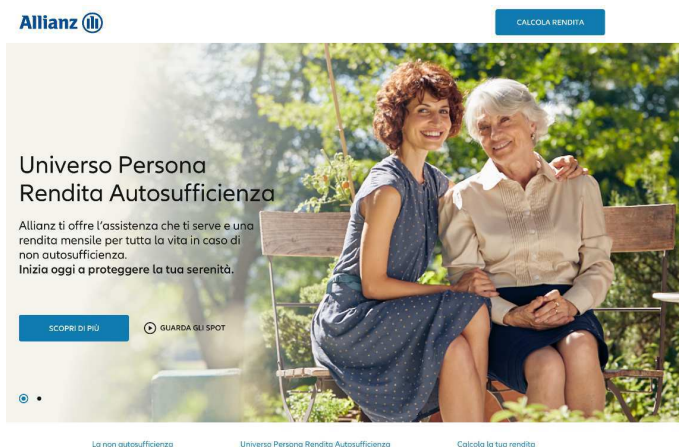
Allianz

CALCOLA RENDITA

Universo Persona
Rendita Autosufficienza

Allianz ti offre l'assistenza che ti serve e una rendita mensile per tutta la vita in caso di non autosufficienza.
Inizia oggi a proteggere la tua serenità.

SCOPRI DI PIÙ

GUARDA GLI SPOT

La non autosufficienza

Universo Persona Rendita Autosufficienza

Calcola la tua rendita